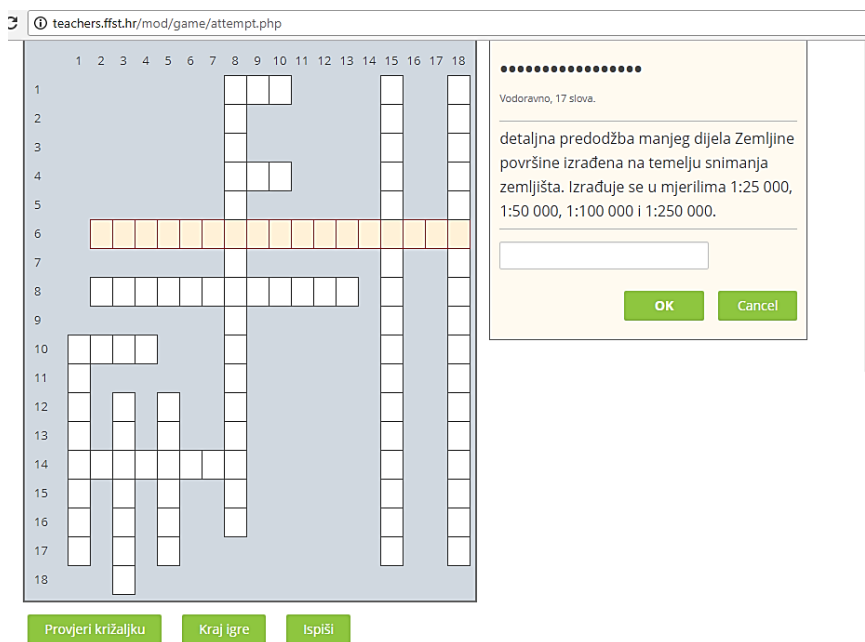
teachers.ffst.hr/mod/game/attempt.php

1 2 3 4 5 6 7 8 9 10 11 12 13 14 15 16 17 18

1
2
3
4
5
6
7
8
9
10
11
12
13
14
15
16
17
18

•••••••••••••••••

Vodoravno, 17 slova.

detaljna predodžba manjeg dijela Zemljine površine izrađena na temelju snimanja zemljišta. Izrađuje se u mjerilima 1:25 000, 1:50 000, 1:100 000 i 1:250 000.

OK Cancel

Provjeri križaljku Kraj igre Ispiši